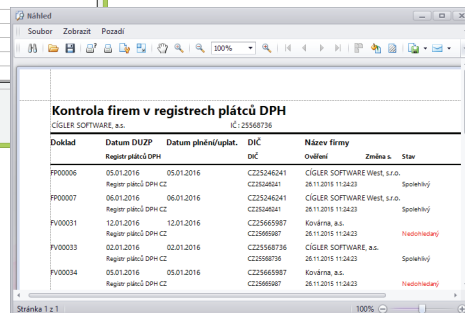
Náhled

Soubor Zobrazit Pozadí

100%

Kontrola firem v registrech plátců DPH

CÍGLER SOFTWARE, a.s. IČ: 25568736

| Doklad | Datum DUZP | Datum plnění/uplat. | DIČ | Název firmy | | |
|---|---|---|---|---|---|---|
| | Registr plátců DPH | | DIČ | Ověření | Změna s. | Stav |
| FP00006 | 05.01.2016 | 05.01.2016 | CZ25246241 | CÍGLER SOFTWARE West, s.r.o. | | |
| | Registr plátců DPH CZ | | CZ25246241 | 26.11.2015 11:24:23 | | Spolehlivý |
| FP00007 | 06.01.2016 | 06.01.2016 | CZ25246241 | CÍGLER SOFTWARE West, s.r.o. | | |
| | Registr plátců DPH CZ | | CZ25246241 | 26.11.2015 11:24:23 | | Spolehlivý |
| FV00031 | 12.01.2016 | 12.01.2016 | CZ25665987 | Kovárna, a.s. | | |
| | Registr plátců DPH CZ | | CZ25665987 | 26.11.2015 11:24:23 | | Nedohledaný |
| FV00033 | 02.01.2016 | 02.01.2016 | CZ25568736 | CÍGLER SOFTWARE, a.s. | | |
| | Registr plátců DPH CZ | | CZ25568736 | 26.11.2015 11:24:23 | | Spolehlivý |
| FV00034 | 05.01.2016 | 05.01.2016 | CZ25665987 | Kovárna, a.s. | | |
| | Registr plátců DPH CZ | | CZ25665987 | 26.11.2015 11:24:23 | | Nedohledaný |

Stránka 1 z 1

100%